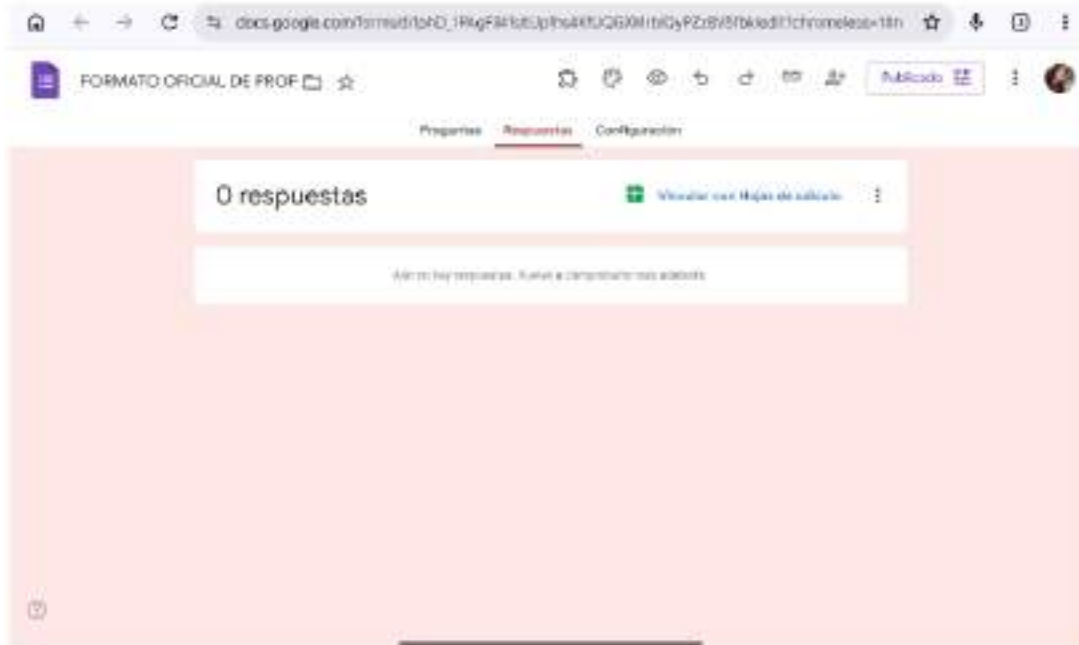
docs.google.com/forms/d/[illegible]/edit?chromeless=1#r

FORMATO OFICIAL DE PROF

Publicado

Preguntas Respuestas Configuración

0 respuestas

Vincular con Hojas de cálculo

Aún no hay respuestas. Vuelve a comprobarlo más adelante.